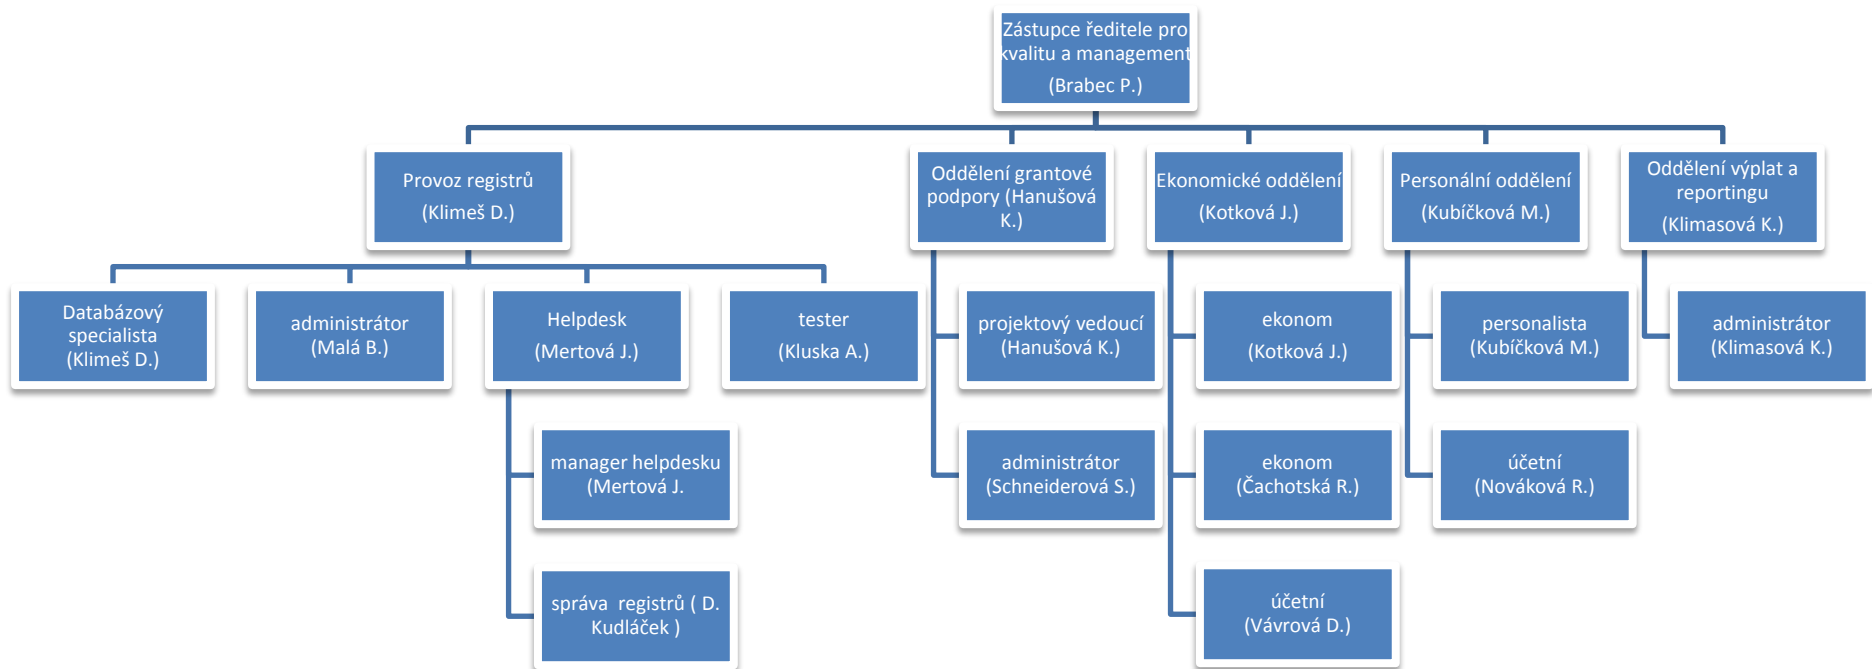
Zástupce ředitele pro kvalitu a management
(Brabec P.)

Provoz registrů
(Klimeš D.)

Databázový specialista
(Klimeš D.)

administrátor
(Malá B.)

Helpdesk
(Mertová J.)

manager helpdesku
(Mertová J.

správa registrů ( D. Kudláček )

tester
(Kluska A.)

Oddělení grantové podpory (Hanušová K.)

projektový vedoucí
(Hanušová K.)

administrátor
(Schneiderová S.)

Ekonomické oddělení
(Kotková J.)

ekonom
(Kotková J.)

ekonom
(Čachotská R.)

účetní
(Vávrová D.)

Personální oddělení
(Kubíčková M.)

personalista
(Kubíčková M.)

účetní
(Nováková R.)

Oddělení výplat a reportingu
(Klimasová K.)

administrátor
(Klimasová K.)